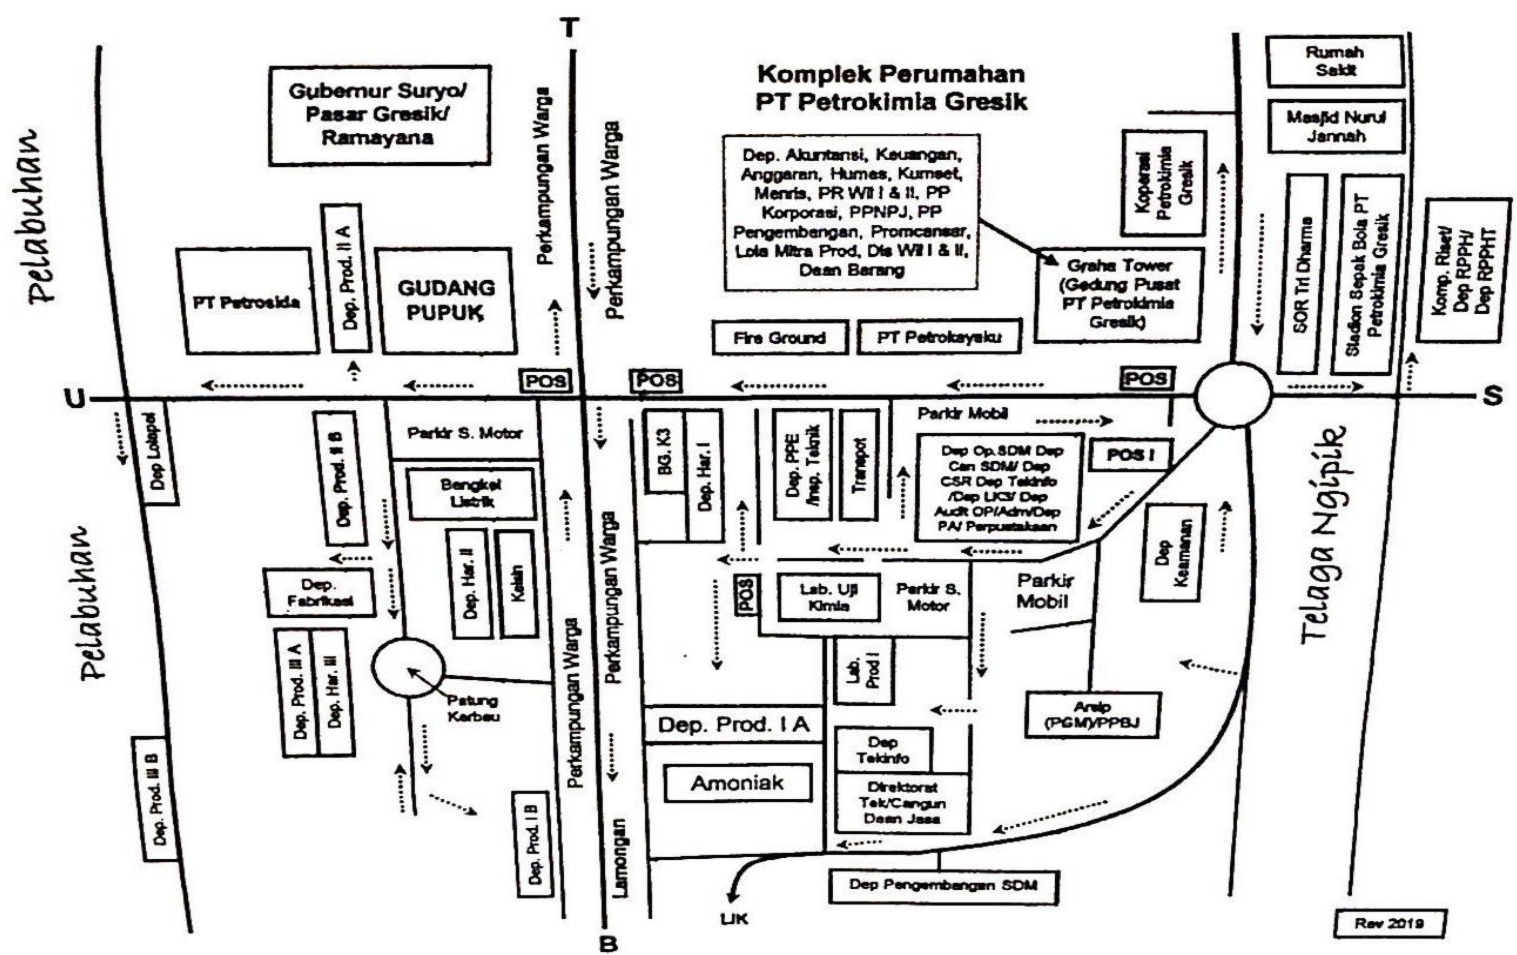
T

Pelabuhan

Gubernur Suryo/ Pasar Gresik/ Ramayana

Perkampungan Warga

Perkampungan Warga

Komplek Perumahan PT Petrokimia Gresik

Dep. Akuntansi, Keuangan, Anggaran, Humas, Kumset, Menris, PR Wil I & II, PP Korporasi, PPNPJ, PP Pengembangan, Promcansar, Lola Mitra Prod, Dis Wil I & II, Daan Barang

Rumah Sakit

Masjid Nurul Jannah

Koperasi Petrokimia Gresik

SOR Tri Dharma

Stadion Sepak Bola PT Petrokimia Gresik

Komp. Riset/ Dep RPPH/ Dep RPPHT

Graha Tower (Gedung Pusat PT Petrokimia Gresik)

PT Petrosida

Dep. Prod. II A

GUDANG PUPUK

Fire Ground

PT Petrokayaku

POS

POS

POS

U

S

Dep Lolapol

Parkir S. Motor

Dep. Prod. II B

Bengkel Listrik

BG. K3

Dep. Har. I

Dep. PPE /Insp. Teknik

Transpot

Parkir Mobil

Dep Op.SDM Dep Can SDM/ Dep CSR Dep Tekinfo /Dep LK3/ Dep Audit OP/Adm/Dep PA/ Perpustakaan

POS I

Dep Keamanan

Telaga Ngipik

Pelabuhan

Dep. Fabrikasi

Dep. Har. II

Kalah

Perkampungan Warga

POS

Lab. Uji Kimia

Parkir S. Motor

Parkir Mobil

Dep. Prod. III A

Dep. Har. III

Patung Kerbau

Lab. Prod I

Arsip (PGM)/PPBJ

Perkampungan Warga

Dep. Prod. I A

Dep Tekinfo

Dep. Prod. III B

Amoniak

Direktorat Tek/Cangun Daan Jasa

Dep. Prod. I B

Lamongan

Dep Pengembangan SDM

LIK

B

Rev 2019